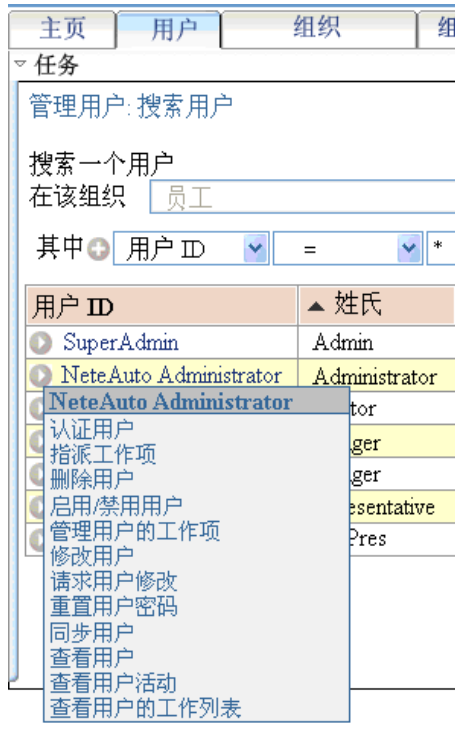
主页 用户 组织 组

▽ 任务

管理用户: 搜索用户

搜索一个用户
在该组织 员工

其中 用户 ID = *

| 用户 ID | ▲ 姓氏 |
|---|---|
| SuperAdmin | Admin |
| NeteAuto Administrator | Administrator |
| | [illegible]tor |
| | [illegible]ger |
| | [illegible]ger |
| | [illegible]esentative |
| | Pres |

NeteAuto Administrator
认证用户
指派工作项
删除用户
启用/禁用用户
管理用户的工作项
修改用户
请求用户修改
重置用户密码
同步用户
查看用户
查看用户活动
查看用户的工作列表